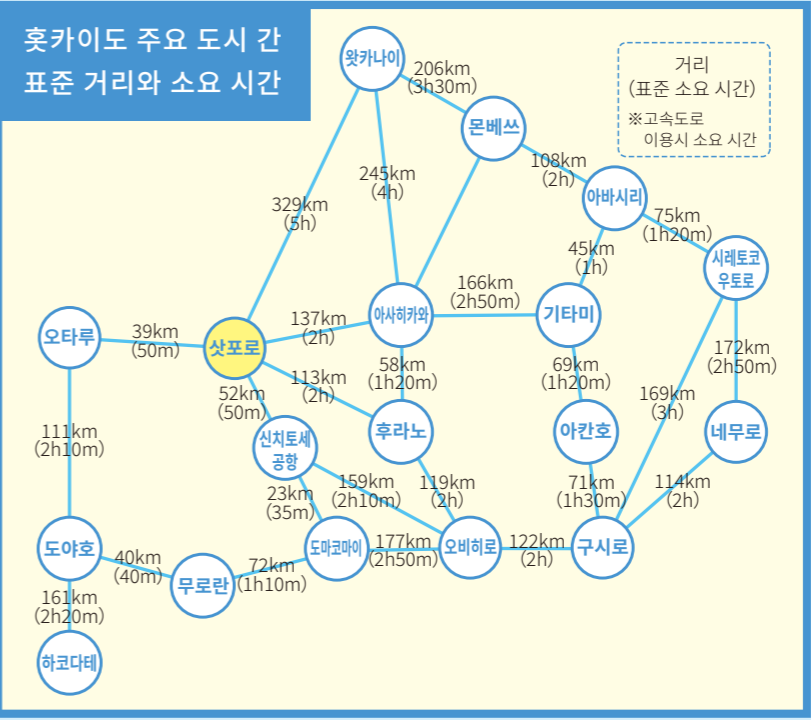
홋카이도 주요 도시 간 표준 거리와 소요 시간

거리
(표준 소요 시간)
※고속도로 이용시 소요 시간

왓카나이
206km
(3h30m)
몬베쓰
245km
(4h)
329km
(5h)
108km
(2h)
아바시리
75km
(1h20m)
시레토코
우토로
45km
(1h)
166km
(2h50m)
137km
(2h)
아사히카와
기타미
오타루
39km
(50m)
삿포로
172km
(2h50m)
58km
(1h20m)
69km
(1h20m)
113km
(2h)
52km
(50m)
169km
(3h)
111km
(2h10m)
신치토세
공항
후라노
아칸호
네무로
159km
(2h10m)
119km
(2h)
71km
(1h30m)
114km
(2h)
23km
(35m)
도야호
40km
(40m)
72km
(1h10m)
도마코마이
177km
(2h50m)
오비히로
122km
(2h)
구시로
무로란
161km
(2h20m)
하코다테